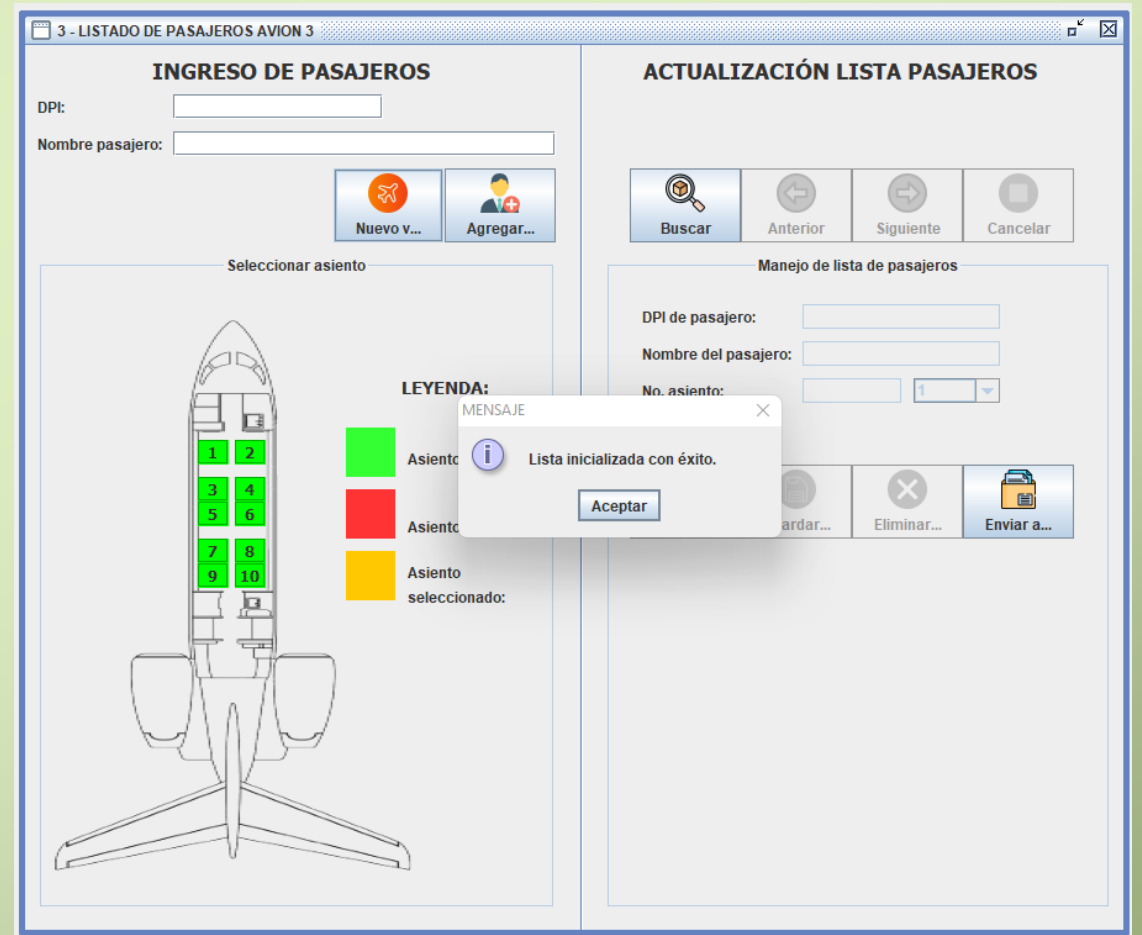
3 - LISTADO DE PASAJEROS AVION 3

INGRESO DE PASAJEROS

DPI:

Nombre pasajero:

Nuevo v...
Agregar...

Seleccionar asiento

1 2
3 4
5 6
7 8
9 10

LEYENDA:

Asiento
Asiento
Asiento seleccionado:

ACTUALIZACIÓN LISTA PASAJEROS

Buscar
Anterior
Siguiente
Cancelar

Manejo de lista de pasajeros

DPI de pasajero:

Nombre del pasajero:

No. asiento:
1

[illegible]ardar...
Eliminar...
Enviar a...

MENSAJE

Lista inicializada con éxito.

Aceptar